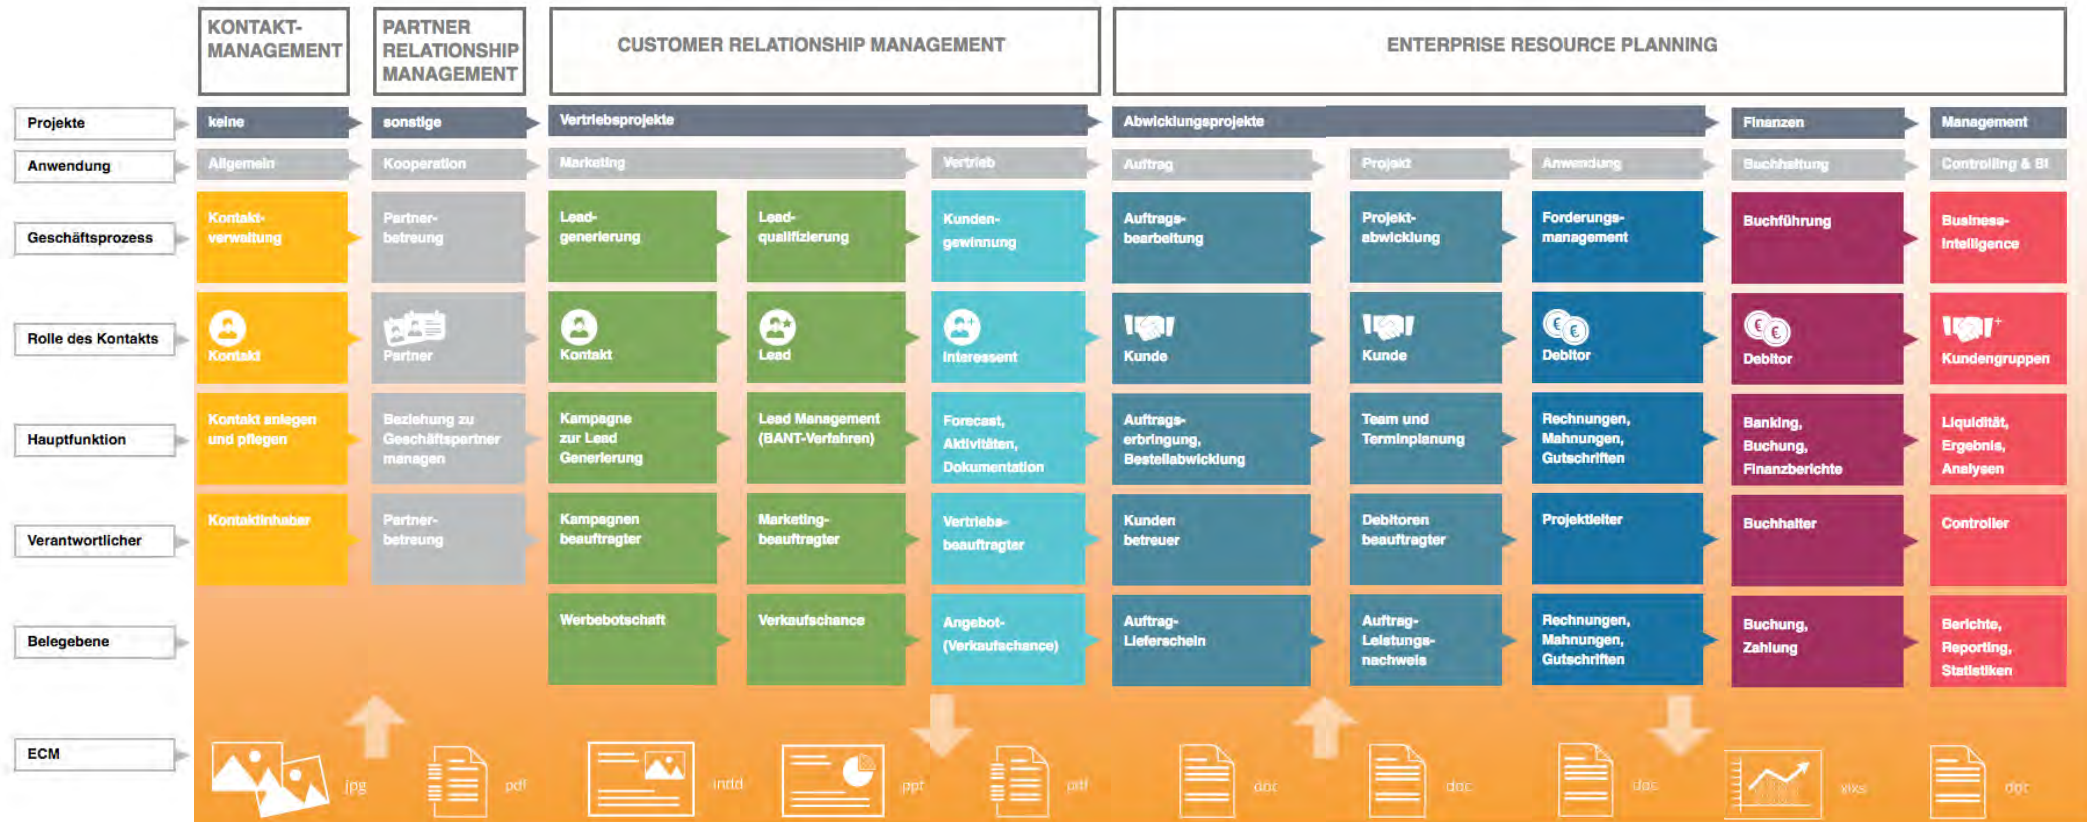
KONTAKT-MANAGEMENT

PARTNER RELATIONSHIP MANAGEMENT

CUSTOMER RELATIONSHIP MANAGEMENT

ENTERPRISE RESOURCE PLANNING

Projekte
Anwendung
Geschäftsprozess
Rolle des Kontakts
Hauptfunktion
Verantwortlicher
Belegebene
ECM

keine
Allgemein
Kontaktverwaltung
Kontakt
Kontakt anlegen und pflegen
Kontaktinhaber

sonstige
Kooperation
Partnerbetreung
Partner
Beziehung zu Geschäftspartner managen
Partnerbetreung

Vertriebsprojekte
Marketing
Leadgenerierung
Kontakt
Kampagne zur Lead Generierung
Kampagnen beauftragter
Werbebotschaft

Leadqualifizierung
Lead
Lead Management (BANT-Verfahren)
Marketingbeauftragter
Verkaufschance

Vertrieb
Kundengewinnung
Interessent
Forecast, Aktivitäten, Dokumentation
Vertriebsbeauftragter
Angebot-(Verkaufschance)

Abwicklungsprojekte
Auftrag
Auftragsbearbeitung
Kunde
Auftragserbringung, Bestellabwicklung
Kunden betreuer
Auftrag-Lieferschein

Projekt
Projektabwicklung
Kunde
Team und Terminplanung
Debitoren beauftragter
Auftrag-Leistungsnachweis

Anwendung
Forderungsmanagement
Debitor
Rechnungen, Mahnungen, Gutschriften
Projektleiter
Rechnungen, Mahnungen, Gutschriften

Finanzen
Buchhaltung
Buchführung
Debitor
Banking, Buchung, Finanzberichte
Buchhalter
Buchung, Zahlung

Management
Controlling & BI
Business-Intelligence
Kundengruppen
Liquidität, Ergebnis, Analysen
Controller
Berichte, Reporting, Statistiken

jpg
pdf
indd
ppt
pdf
doc
doc
doc
xlks
doc